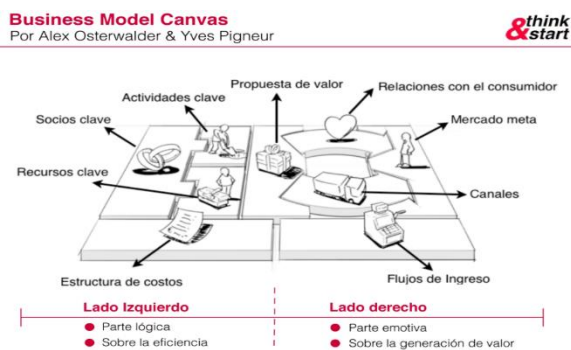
Business Model Canvas
Por Alex Osterwalder & Yves Pigneur

&think start

Actividades clave
Propuesta de valor
Relaciones con el consumidor
Socios clave
Mercado meta
Recursos clave
Canales
Estructura de costos
Flujos de Ingreso

Lado Izquierdo
Parte lógica
Sobre la eficiencia

Lado derecho
Parte emotiva
Sobre la generación de valor